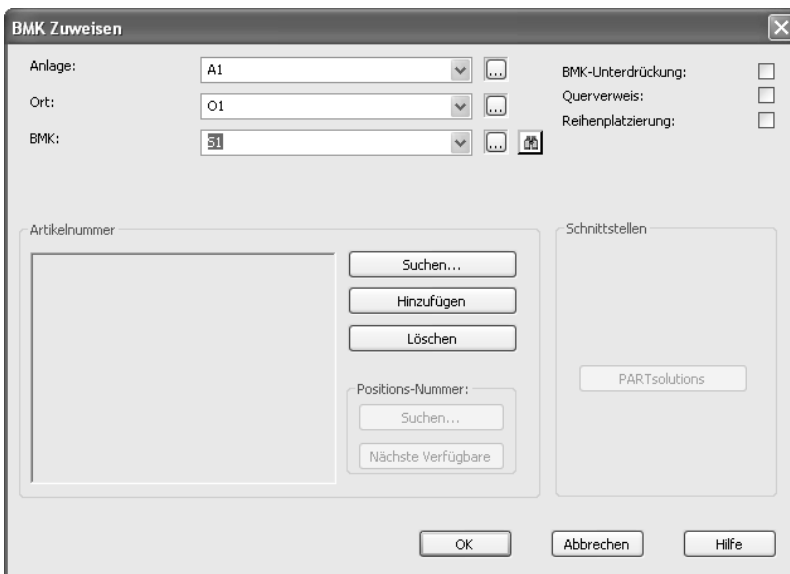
BMK Zuweisen

Anlage: A1 ...

Ort: O1 ...

BMK: S1 ...

BMK-Unterdrückung:

Querverweis:

Reihenplatzierung:

Artikelnummer

Suchen...

Hinzufügen

Löschen

Positions-Nummer:

Suchen...

Nächste Verfügbare

Schnittstellen

PARTsolutions

OK

Abbrechen

Hilfe